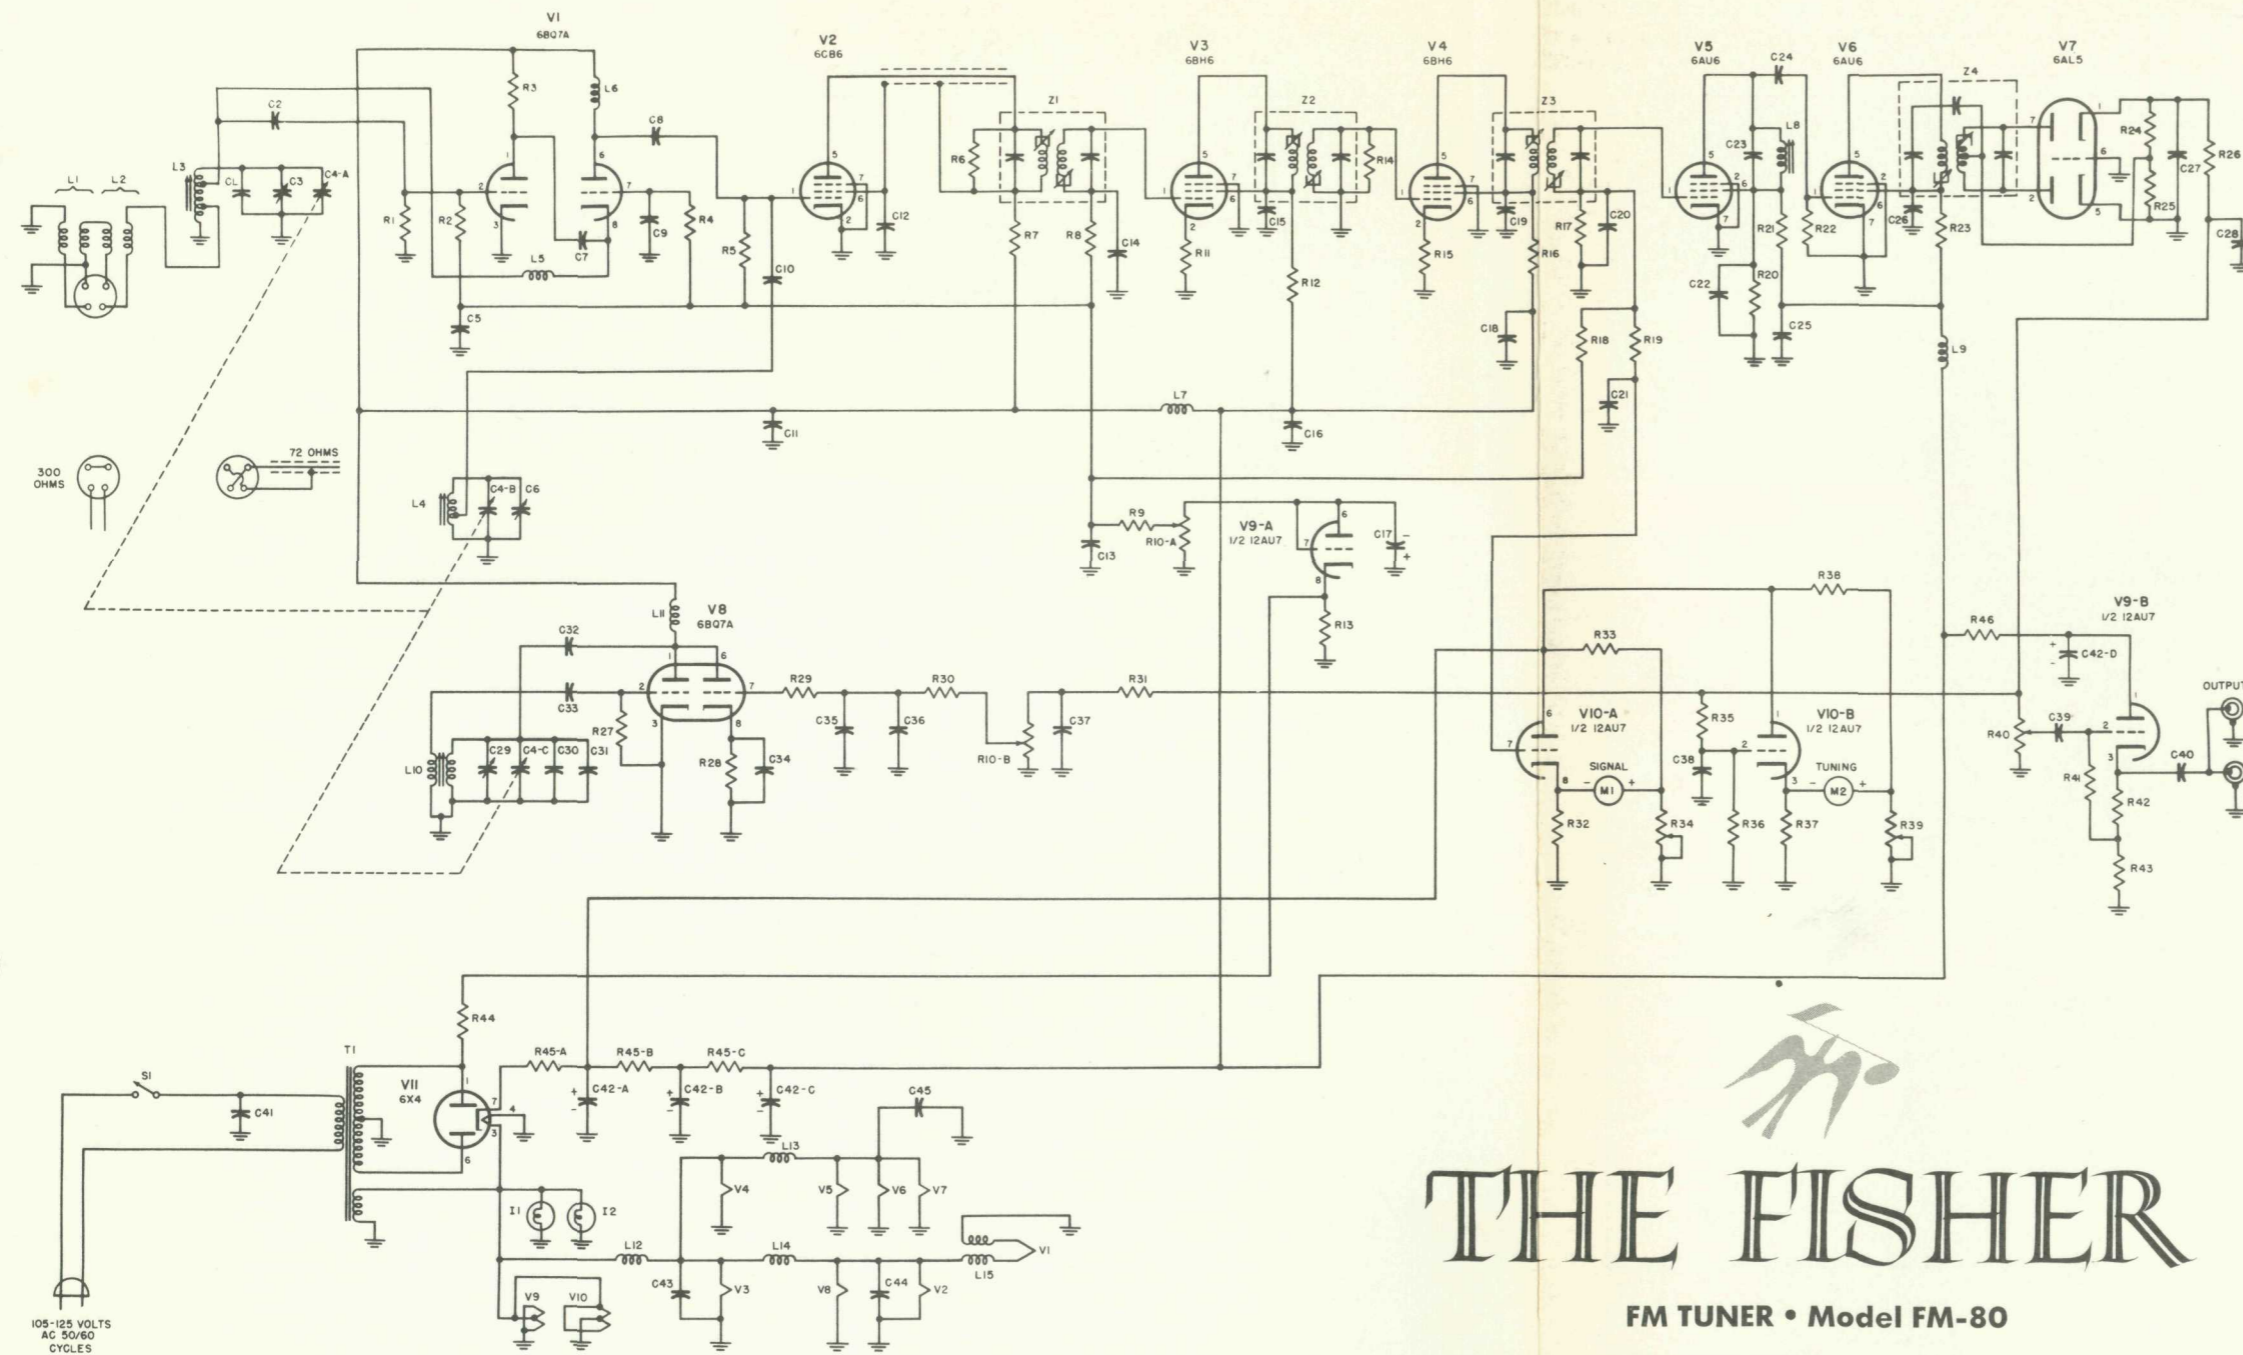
V1
6BQ7A

V2
6CB6

V3
6BH6

V4
6BH6

V5
6AU6

V6
6AU6

V7
6AL5

L1 L2 L3 CL C3 C4-A C2 R1 R2 R3 L6 C8 R4 R5 C9 C7 L5 C5 C10 C12 R6 Z1 R7 R8 C14 C11 L7 R11 Z2 C15 R12 R14 C16 R15 Z3 C19 R16 R17 C20 C18 R18 R19 C21 C24 C23 L8 R21 R20 C22 C25 R22 Z4 C26 R23 L9 R24 R25 C27 R26 C28

300
OHMS

72 OHMS

L4 C4-B C6

R9 R10-A C13

V9-A
1/2 12AU7

C17 R13

L11
V8
6BQ7A

C32 C33 R27 L10 C29 C4-C C30 C31 R28 C34 R29 C35 R30 C36 R10-B C37 R31

R38 R33

V10-A
1/2 12AU7

V10-B
1/2 12AU7

R35 C38 SIGNAL M1 TUNING M2 R32 R34 R36 R37 R39

R46 C42-D

V9-B
1/2 12AU7

OUTPUT

R40 C39 R41 C40 R42 R43

R44

T1 S1 C41

V11
6X4

R45-A R45-B R45-C C42-A C42-B C42-C C45 L13 V4 V5 V6 V7 I1 I2 L12 L14 L15 V1 C43 V3 V8 C44 V2 V9 V10

105-125 VOLTS
AC 50/60
CYCLES

THE FISHER

FM TUNER • Model FM-80